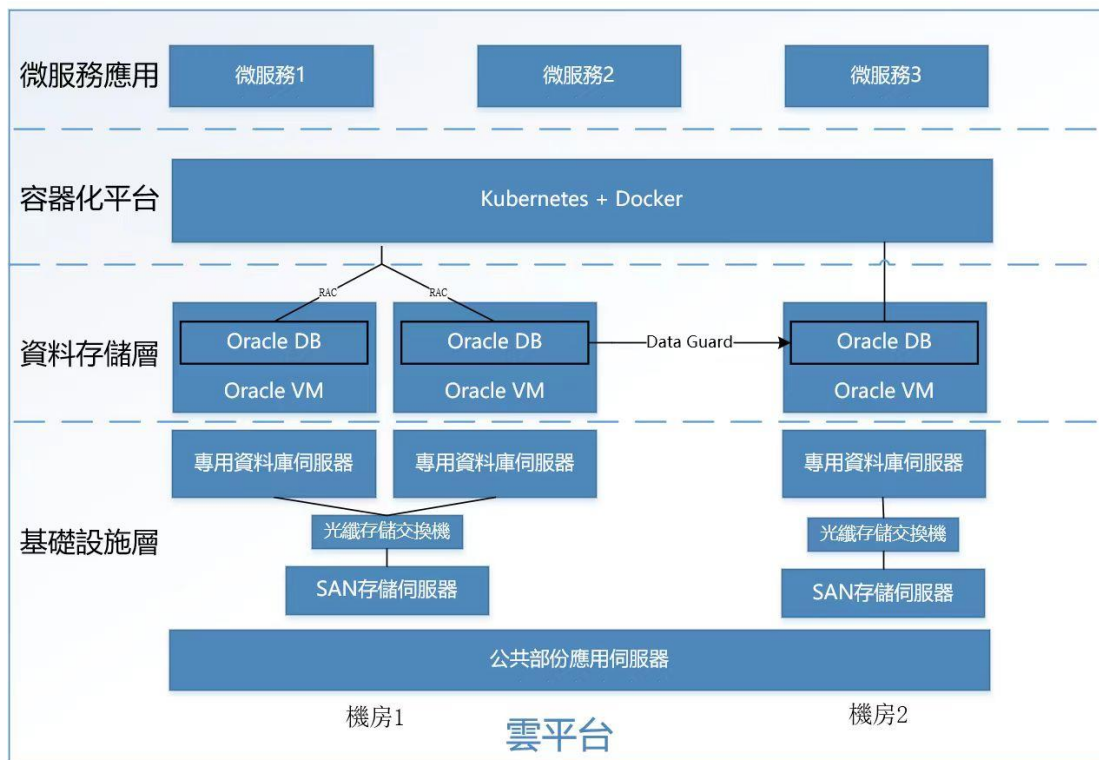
微服務應用

微服務1

微服務2

微服務3

容器化平台

Kubernetes + Docker

RAC

RAC

資料存儲層

Oracle DB

Oracle VM

Oracle DB

Oracle VM

Data Guard

Oracle DB

Oracle VM

專用資料庫伺服器

專用資料庫伺服器

專用資料庫伺服器

基礎設施層

光纖存儲交換機

光纖存儲交換機

SAN存儲伺服器

SAN存儲伺服器

公共部份應用伺服器

機房1

機房2

雲平台